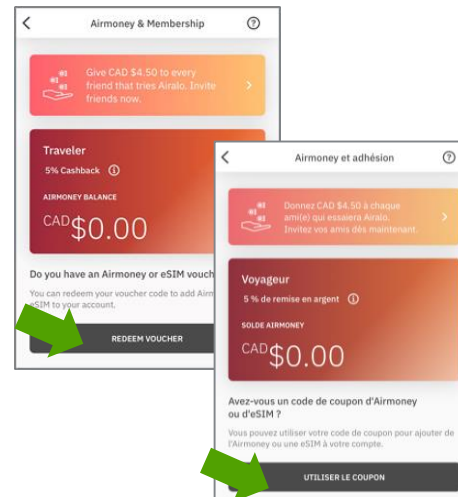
Airmoney & Membership

Give CAD $4.50 to every friend that tries Airalo. Invite friends now.

Traveler
5% Cashback

AIRMONEY BALANCE
CAD $0.00

Do you have an Airmoney or eSIM vouch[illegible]

You can redeem your voucher code to add Airm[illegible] eSIM to your account.

REDEEM VOUCHER

Airmoney et adhésion

Donnez CAD $4.50 à chaque ami(e) qui essaiera Airalo. Invitez vos amis dès maintenant.

Voyageur
5 % de remise en argent

SOLDE AIRMONEY
CAD $0.00

Avez-vous un code de coupon d'Airmoney ou d'eSIM ?

Vous pouvez utiliser votre code de coupon pour ajouter de l'Airmoney ou une eSIM à votre compte.

UTILISER LE COUPON